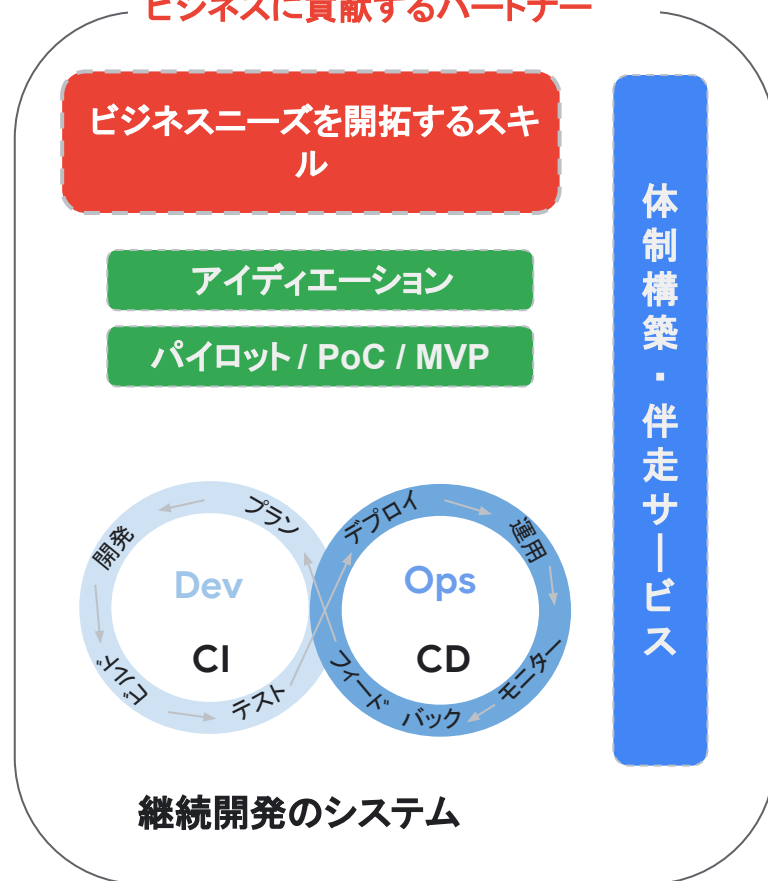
ビジネスに貢献するパートナー

ビジネスニーズを開拓するスキル

アイディエーション

パイロット / PoC / MVP

体制構築・伴走サービス

プラン

開発

ビルド

テスト

Dev

CI

デプロイ

運用

モニター

フィードバック

Ops

CD

継続開発のシステム